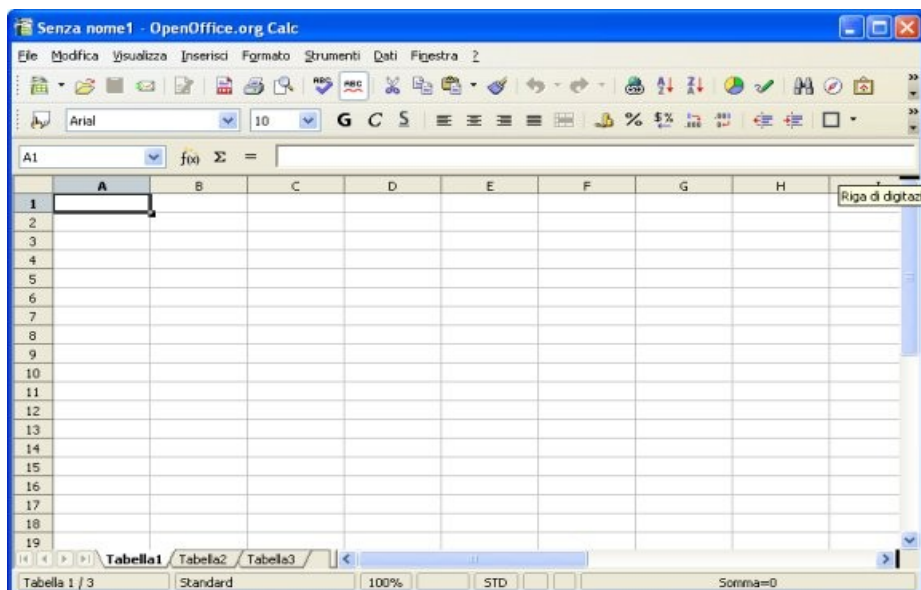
Senza nome1 - OpenOffice.org Calc

File Modifica Visualizza Inserisci Formato Strumenti Dati Finestra ?

Arial 10 G C S

A1 $f(x)$ Σ =

| | A | B | C | D | E | F | G | H |
|---|---|---|---|---|---|---|---|---|
| 1 | | | | | | | | |
| 2 | | | | | | | | |
| 3 | | | | | | | | |
| 4 | | | | | | | | |
| 5 | | | | | | | | |
| 6 | | | | | | | | |
| 7 | | | | | | | | |
| 8 | | | | | | | | |
| 9 | | | | | | | | |
| 10 | | | | | | | | |
| 11 | | | | | | | | |
| 12 | | | | | | | | |
| 13 | | | | | | | | |
| 14 | | | | | | | | |
| 15 | | | | | | | | |
| 16 | | | | | | | | |
| 17 | | | | | | | | |
| 18 | | | | | | | | |
| 19 | | | | | | | | |

Riga di digitaz

Tabella1 Tabella2 Tabella3

Tabella 1 / 3 Standard 100% STD Somma=0